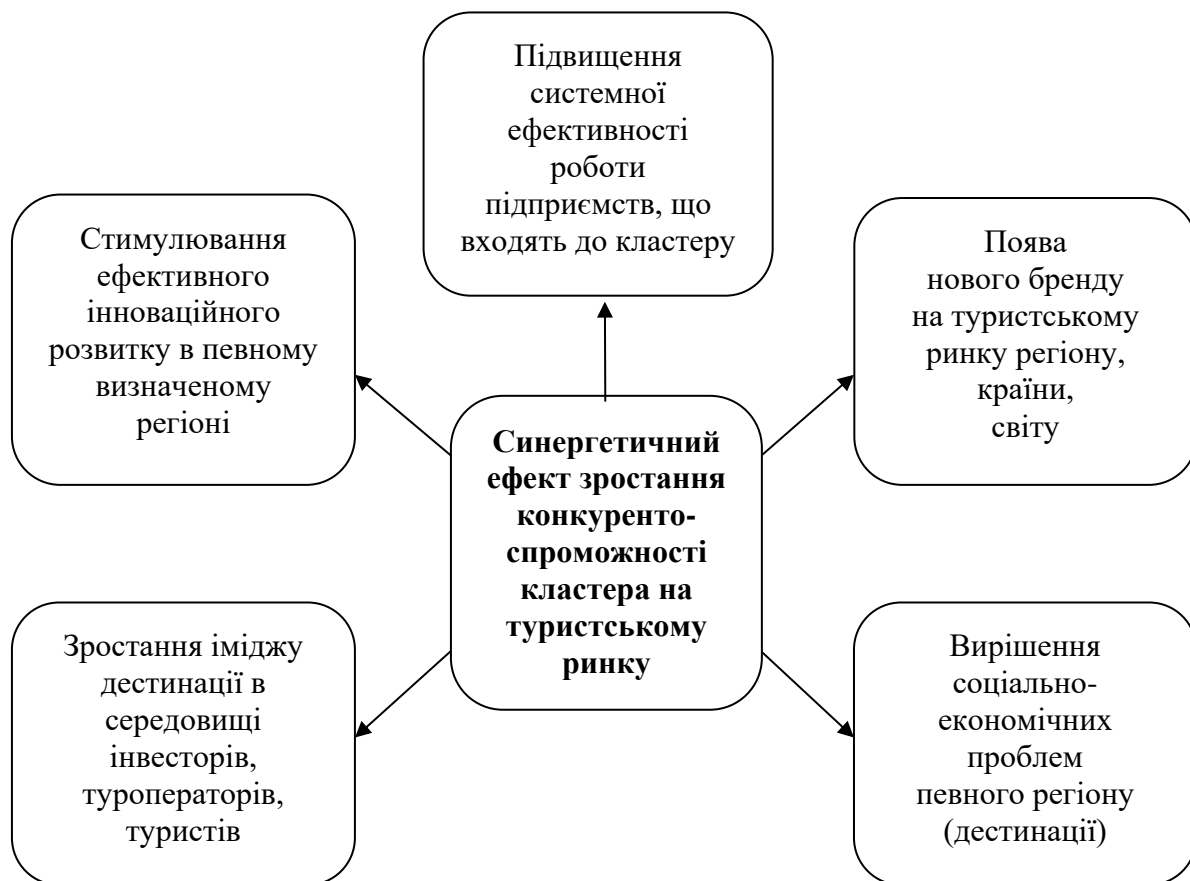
Підвищення системної ефективності роботи підприємств, що входять до кластеру

Стимулювання ефективного інноваційного розвитку в певному визначеному регіоні

Поява нового бренду на туристському ринку регіону, країни, світу

**Синергетичний ефект зростання конкуренто-спроможності кластера на туристському ринку**

Зростання іміджу дестинації в середовищі інвесторів, туроператорів, туристів

Вирішення соціально-економічних проблем певного регіону (дестинації)